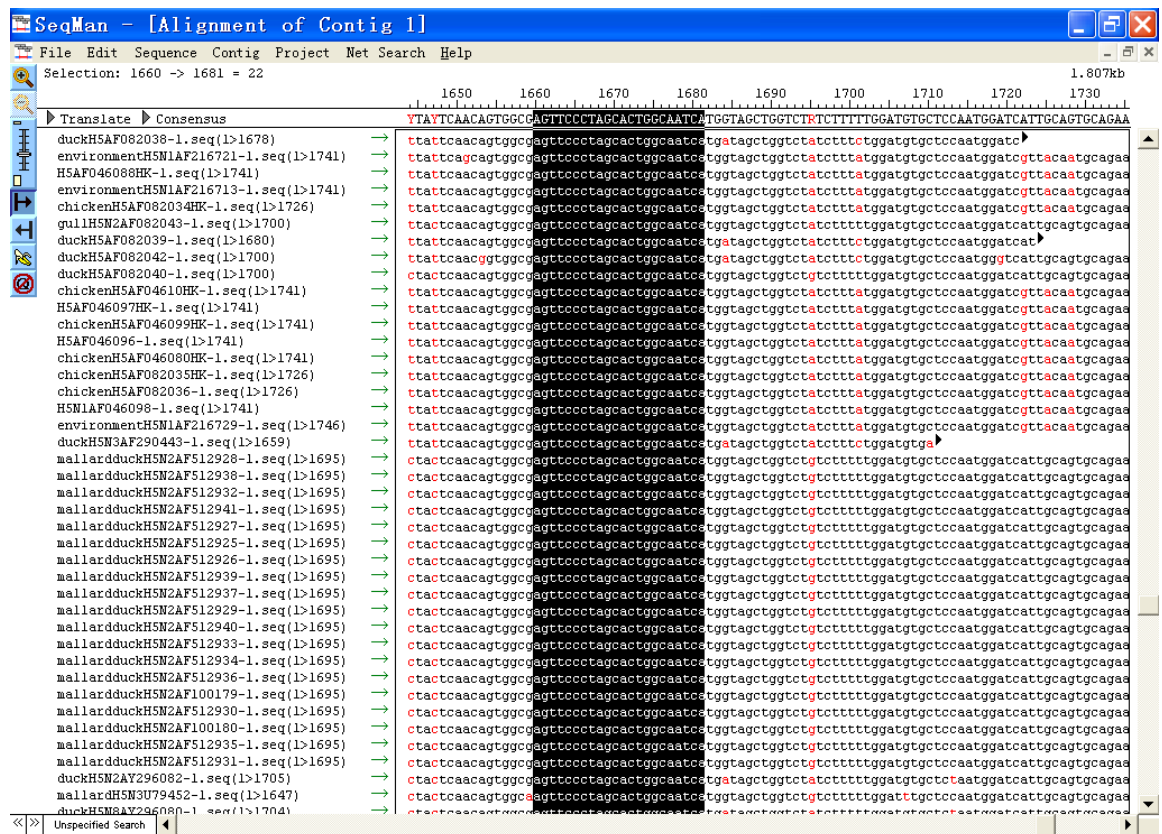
SeqMan - [Alignment of Contig 1]

File Edit Sequence Contig Project Net Search Help

Selection: 1660 -> 1681 = 22

1.807kb

1650 1660 1670 1680 1690 1700 1710 1720 1730

Translate Consensus

YTAYTCAACAGTGGCGAGTTCCCTAGCACTGGCAATCATGGTAGCTGGTCTRTCTTTTTGGATGTGCTCCAATGGATCATTGCAGTGCAGAA

duckH5AF082038-1.seq(1>1678) → ttattcaacagtggcgagttccctagcactggcaatcatgatagctggtctatctttctggatgtgctccaatggatc
environmentH5N1AF216721-1.seq(1>1741) → ttattcagcagtggcgagttccctagcactggcaatcatggtagctggtctatctttatggatgtgctccaatggatcgttacaatgcagaa
H5AF046088HK-1.seq(1>1741) → ttattcaacagtggcgagttccctagcactggcaatcatggtagctggtctatctttatggatgtgctccaatggatcgttacaatgcagaa
environmentH5N1AF216713-1.seq(1>1741) → ttattcaacagtggcgagttccctagcactggcaatcatggtagctggtctatctttatggatgtgctccaatggatcgttacaatgcagaa
chickenH5AF082034HK-1.seq(1>1726) → ttattcaacagtggcgagttccctagcactggcaatcatggtagctggtctatctttatggatgtgctccaatggatcgttacaatgcagaa
gullH5N2AF082043-1.seq(1>1700) → ttactcaacagtggcgagttccctagcactggcaatcatggtagctggtctatctttctggatgtgctccaatggatcattgcagtgcagaa
duckH5AF082039-1.seq(1>1680) → ttattcaacagtggcgagttccctagcactggcaatcatgatagctggtctatctttctggatgtgctccaatggatcat
duckH5AF082042-1.seq(1>1700) → ttattcaacggtggcgagttccctagcactggcaatcatgatagctggtctatctttctggatgtgctccaatgggtcattgcagtgcagaa
duckH5AF082040-1.seq(1>1700) → ctactcaacagtggcgagttccctagcactggcaatcatggtagctggtctgtctttttggatgtgctccaatggatcattgcagtgcagaa
chickenH5AF04610HK-1.seq(1>1741) → ttattcaacagtggcgagttccctagcactggcaatcatggtagctggtctatctttatggatgtgctccaatggatcgttacaatgcagaa
H5AF046097HK-1.seq(1>1741) → ttattcaacagtggcgagttccctagcactggcaatcatggtagctggtctatctttatggatgtgctccaatggatcgttacaatgcagaa
chickenH5AF046099HK-1.seq(1>1741) → ttattcaacagtggcgagttccctagcactggcaatcatggtagctggtctatctttatggatgtgctccaatggatcgttacaatgcagaa
H5AF046096-1.seq(1>1741) → ttattcaacagtggcgagttccctagcactggcaatcatggtagctggtctatctttatggatgtgctccaatggatcgttacaatgcagaa
chickenH5AF046080HK-1.seq(1>1741) → ttattcaacagtggcgagttccctagcactggcaatcatggtagctggtctatctttatggatgtgctccaatggatcgttacaatgcagaa
chickenH5AF082035HK-1.seq(1>1726) → ttattcaacagtggcgagttccctagcactggcaatcatggtagctggtctatctttatggatgtgctccaatggatcgttacaatgcagaa
chickenH5AF082036-1.seq(1>1726) → ttattcaacagtggcgagttccctagcactggcaatcatggtagctggtctatctttatggatgtgctccaatggatcgttacaatgcagaa
H5N1AF046098-1.seq(1>1741) → ttattcaacagtggcgagttccctagcactggcaatcatggtagctggtctatctttatggatgtgctccaatggatcgttacaatgcagaa
environmentH5N1AF216729-1.seq(1>1746) → ttattcaacagtggcgagttccctagcactggcaatcatggtagctggtctatctttatggatgtgctccaatggatcgttacaatgcagaa
duckH5N3AF290443-1.seq(1>1659) → ttattcaacagtggcgagttccctagcactggcaatcatgatagctggtctatctttctggatgtga
mallardduckH5N2AF512928-1.seq(1>1695) → ctactcaacagtggcgagttccctagcactggcaatcatggtagctggtctgtctttttggatgtgctccaatggatcattgcagtgcagaa
mallardduckH5N2AF512938-1.seq(1>1695) → ctactcaacagtggcgagttccctagcactggcaatcatggtagctggtctgtctttttggatgtgctccaatggatcattgcagtgcagaa
mallardduckH5N2AF512932-1.seq(1>1695) → ctactcaacagtggcgagttccctagcactggcaatcatggtagctggtctgtctttttggatgtgctccaatggatcattgcagtgcagaa
mallardduckH5N2AF512941-1.seq(1>1695) → ctactcaacagtggcgagttccctagcactggcaatcatggtagctggtctgtctttttggatgtgctccaatggatcattgcagtgcagaa
mallardduckH5N2AF512927-1.seq(1>1695) → ctactcaacagtggcgagttccctagcactggcaatcatggtagctggtctgtctttttggatgtgctccaatggatcattgcagtgcagaa
mallardduckH5N2AF512925-1.seq(1>1695) → ctactcaacagtggcgagttccctagcactggcaatcatggtagctggtctgtctttttggatgtgctccaatggatcattgcagtgcagaa
mallardduckH5N2AF512926-1.seq(1>1695) → ctactcaacagtggcgagttccctagcactggcaatcatggtagctggtctgtctttttggatgtgctccaatggatcattgcagtgcagaa
mallardduckH5N2AF512939-1.seq(1>1695) → ctactcaacagtggcgagttccctagcactggcaatcatggtagctggtctgtctttttggatgtgctccaatggatcattgcagtgcagaa
mallardduckH5N2AF512937-1.seq(1>1695) → ctactcaacagtggcgagttccctagcactggcaatcatggtagctggtctgtctttttggatgtgctccaatggatcattgcagtgcagaa
mallardduckH5N2AF512929-1.seq(1>1695) → ctactcaacagtggcgagttccctagcactggcaatcatggtagctggtctgtctttttggatgtgctccaatggatcattgcagtgcagaa
mallardduckH5N2AF512940-1.seq(1>1695) → ctactcaacagtggcgagttccctagcactggcaatcatggtagctggtctgtctttttggatgtgctccaatggatcattgcagtgcagaa
mallardduckH5N2AF512933-1.seq(1>1695) → ctactcaacagtggcgagttccctagcactggcaatcatggtagctggtctgtctttttggatgtgctccaatggatcattgcagtgcagaa
mallardduckH5N2AF512934-1.seq(1>1695) → ctactcaacagtggcgagttccctagcactggcaatcatggtagctggtctgtctttttggatgtgctccaatggatcattgcagtgcagaa
mallardduckH5N2AF512936-1.seq(1>1695) → ctactcaacagtggcgagttccctagcactggcaatcatggtagctggtctgtctttttggatgtgctccaatggatcattgcagtgcagaa
mallardduckH5N2AF100179-1.seq(1>1695) → ctactcaacagtggcgagttccctagcactggcaatcatggtagctggtctgtctttttggatgtgctccaatggatcattgcagtgcagaa
mallardduckH5N2AF512930-1.seq(1>1695) → ctactcaacagtggcgagttccctagcactggcaatcatggtagctggtctgtctttttggatgtgctccaatggatcattgcagtgcagaa
mallardduckH5N2AF100180-1.seq(1>1695) → ctactcaacagtggcgagttccctagcactggcaatcatggtagctggtctgtctttttggatgtgctccaatggatcattgcagtgcagaa
mallardduckH5N2AF512935-1.seq(1>1695) → ctactcaacagtggcgagttccctagcactggcaatcatggtagctggtctgtctttttggatgtgctccaatggatcattgcagtgcagaa
mallardduckH5N2AF512931-1.seq(1>1695) → ctactcaacagtggcgagttccctagcactggcaatcatggtagctggtctgtctttttggatgtgctccaatggatcattgcagtgcagaa
duckH5N2AY296082-1.seq(1>1705) → ctactcaacagtggcgagttccctagcactggcaatcatgatagctggtctatctttttggatgtgctctaatggatcattgcagtgcagaa
mallardH5N3U79452-1.seq(1>1647) → ctactcaacagtggcaagttccctagcactggcaatcatggtagctggtctgtctttttggatgttgctccaatggatcattgcagtgcagaa
duckH5N8AY296080-1.seq(1>1704) → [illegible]

Unspecified Search